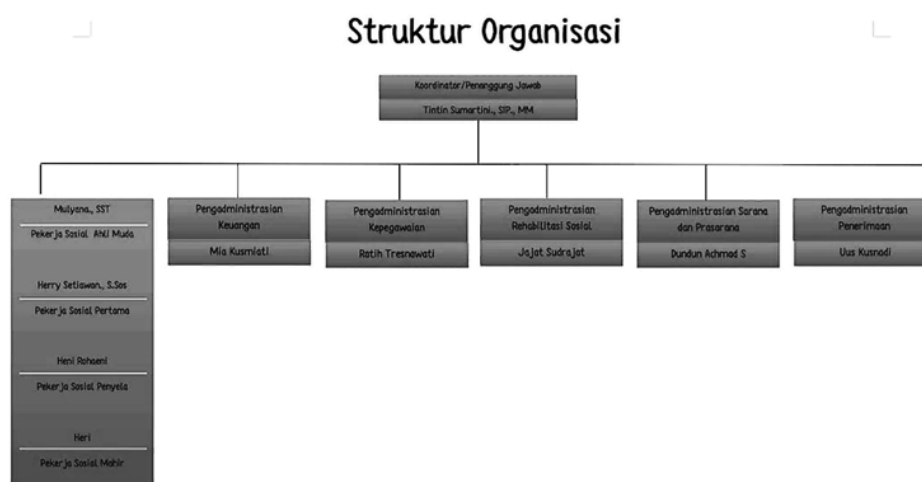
Struktur Organisasi

Koordinator/Penanggung Jawab

Tintin Sumartini., SIP., MM

Mulyana., SST

Pekerja Sosial Ahli Muda

Herry Setiawan., S.Sos

Pekerja Sosial Pertama

Heni Rohaeni

Pekerja Sosial Penyelia

Heri

Pekerja Sosial Mahir

Pengadministrasian Keuangan

Mia Kusmiati

Pengadministrasian Kepegawaian

Ratih Tresnawati

Pengadministrasian Rehabilitasi Sosial

Jajat Sudrajat

Pengadministrasian Sarana dan Prasarana

Dundun Achmad S

Pengadministrasian Penerimaan

Uus Kusnadi